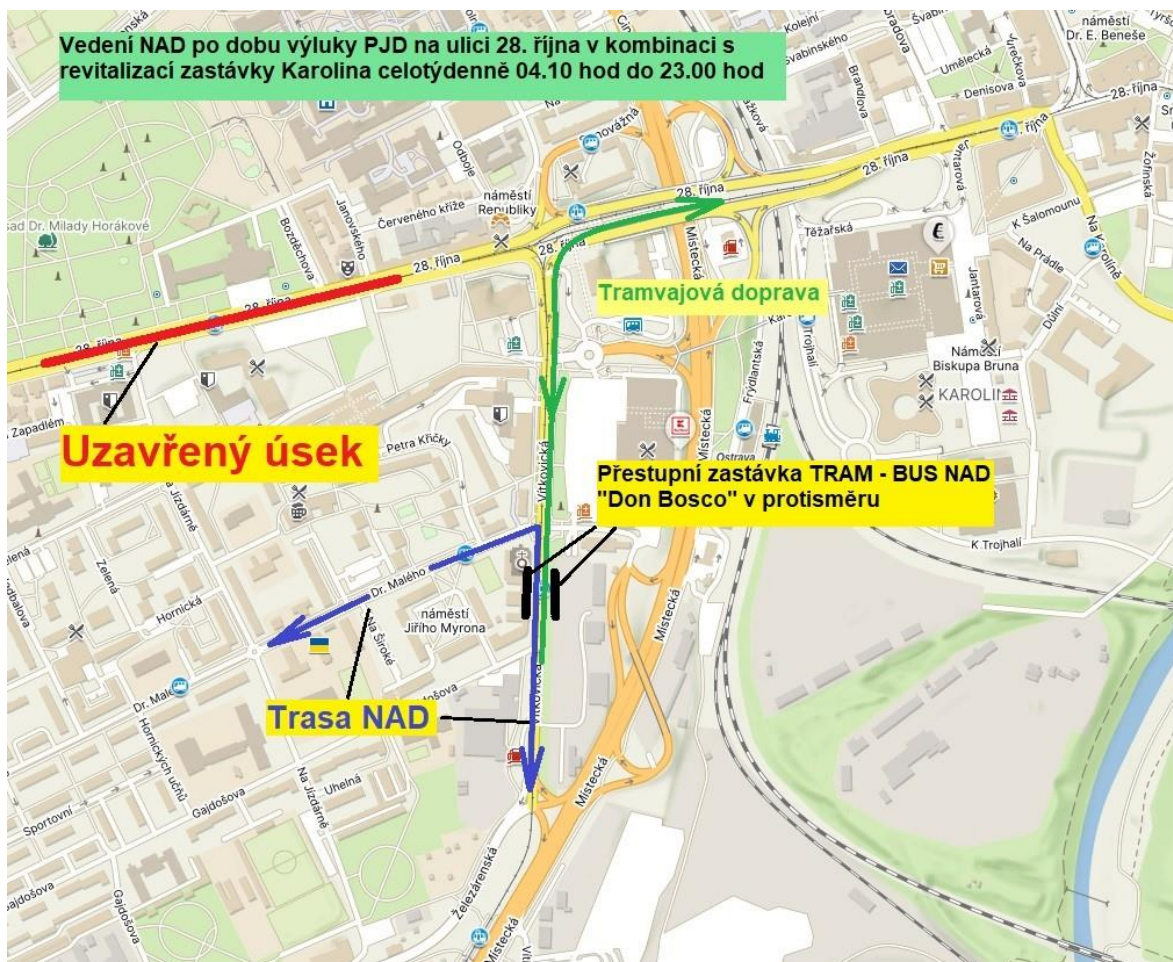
Vedení NAD po dobu výluky PJD na ulici 28. října v kombinaci s revitalizací zastávky Karolina celotýdenně 04.10 hod do 23.00 hod

Tramvajová doprava

Uzavřený úsek

Přestupní zastávka TRAM - BUS NAD "Don Bosco" v protisměru

Trasa NAD

28. října
28. října
28. října
28. října
28. října
28. října
náměstí Dr. E. Beneše
Umělecká
Denisova
Švabinského
Brandlova
Koleiní
Vyrečkova
Žerotínova
Žofinská
náměstí Republiky
Červeného kříže
Janovského
Bozděchova
Odboje
sad Dr. Milady Horákové
Těžařská
K Šalomounu
Na Prádle
Na Pranfové
Jantarova
Dúlní
Náměstí Biskupa Bruna
KAROLINA
K Trojhalí
Trojhalí
Frýdlantská
Místecká
Místecká
Místecká
Místecká
Ostrava
Vítkovická
Vítkovická
Petra Křičky
Zapadlém
Na Jízdárně
Na Jízdárně
Zelená
Hornická
Dr. Malého
Dr. Malého
Na Široké
náměstí Jiřího Myrona
Hornických učňů
Gajdošova
Gajdošova
Gajdošova
Uhelná
Sportovní
Železárenská